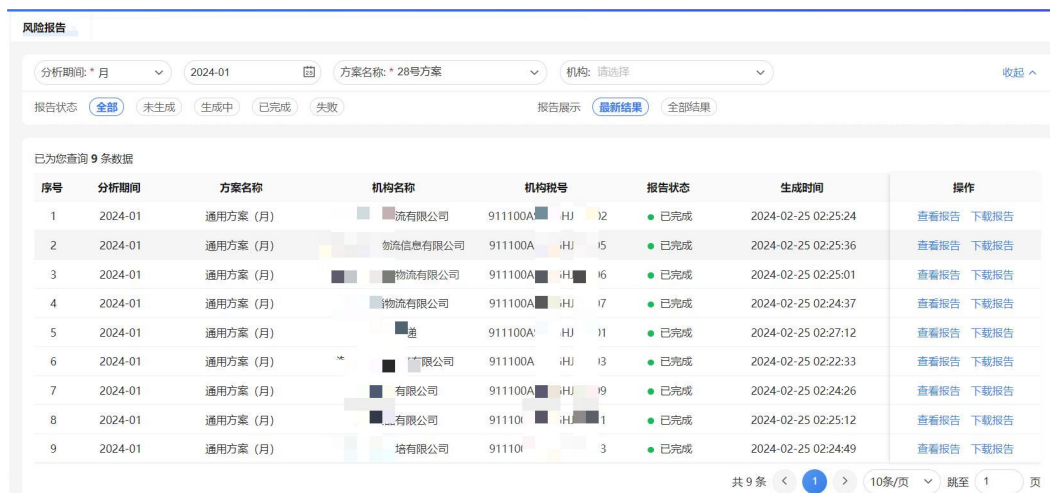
风险报告

分析期间: * 月 2024-01 方案名称: * 28号方案 机构: 请选择 收起

报告状态 全部 未生成 生成中 已完成 失败 报告展示 最新结果 全部结果

已为您查询 9 条数据

| 序号 | 分析期间 | 方案名称 | 机构名称 | 机构税号 | 报告状态 | 生成时间 | 操作 |
|---|---|---|---|---|---|---|---|
| 1 | 2024-01 | 通用方案（月） | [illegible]流有限公司 | 911100A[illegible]HJ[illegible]02 | 已完成 | 2024-02-25 02:25:24 | 查看报告 下载报告 |
| 2 | 2024-01 | 通用方案（月） | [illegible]物流信息有限公司 | 911100A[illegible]HJ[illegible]05 | 已完成 | 2024-02-25 02:25:36 | 查看报告 下载报告 |
| 3 | 2024-01 | 通用方案（月） | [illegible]物流有限公司 | 911100A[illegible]HJ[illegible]06 | 已完成 | 2024-02-25 02:25:01 | 查看报告 下载报告 |
| 4 | 2024-01 | 通用方案（月） | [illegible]物流有限公司 | 911100A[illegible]HJ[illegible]07 | 已完成 | 2024-02-25 02:24:37 | 查看报告 下载报告 |
| 5 | 2024-01 | 通用方案（月） | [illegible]递 | 911100A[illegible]HJ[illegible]01 | 已完成 | 2024-02-25 02:27:12 | 查看报告 下载报告 |
| 6 | 2024-01 | 通用方案（月） | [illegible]限公司 | 911100A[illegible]HJ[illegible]03 | 已完成 | 2024-02-25 02:22:33 | 查看报告 下载报告 |
| 7 | 2024-01 | 通用方案（月） | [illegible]有限公司 | 911100A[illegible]HJ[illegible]09 | 已完成 | 2024-02-25 02:24:26 | 查看报告 下载报告 |
| 8 | 2024-01 | 通用方案（月） | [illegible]有限公司 | 91110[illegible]HJ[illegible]1 | 已完成 | 2024-02-25 02:25:12 | 查看报告 下载报告 |
| 9 | 2024-01 | 通用方案（月） | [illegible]培有限公司 | 91110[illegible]3 | 已完成 | 2024-02-25 02:24:49 | 查看报告 下载报告 |

共 9 条 < 1 > 10条/页 跳至 1 页